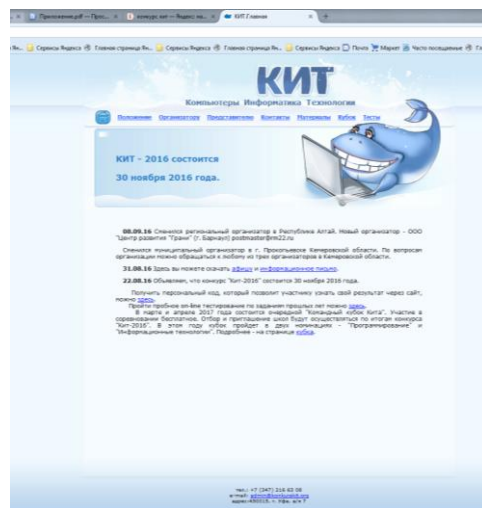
Приложение.pdf — Прос... × конкурс кит — Яндекс на... × КИТ Главная × +

Сервисы Яндекса Главная страница Ян... Сервисы Яндекса Главная страница Ян... Сервисы Яндекса Почта Маркет Часто посещаемые

КИТ
Компьютеры Информатика Технологии

Положение Организатору Представители Контакты Материалы Кубок Тесты

КИТ - 2016 состоится
30 ноября 2016 года.

08.09.16 Сменился региональный организатор в Республике Алтай. Новый организатор - ООО "Центр развития "Грани" (г. Барнаул) postmaster@rm22.ru

Сменился муниципальный организатор в г. Прокопьевске Кемеровской области. По вопросам организации можно обращаться к любому из трех организаторов в Кемеровской области.

31.08.16 Здесь вы можете скачать афишу и информационное письмо.

22.08.16 Объявляем, что конкурс "Кит-2016" состоится 30 ноября 2016 года.

Получить персональный код, который позволит участнику узнать свой результат через сайт, можно здесь.
Пройти пробное on-line тестирование по заданиям прошлых лет можно здесь.
В марте и апреле 2017 года состоится очередной "Командный кубок Кита". Участие в соревновании бесплатное. Отбор и приглашение школ будут осуществляться по итогам конкурса "Кит-2016". В этом году кубок пройдет в двух номинациях - "Программирование" и "Информационные технологии". Подробнее - на странице кубка.

тел.: +7 (347) 216 62 08
e-mail: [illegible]
адрес: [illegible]